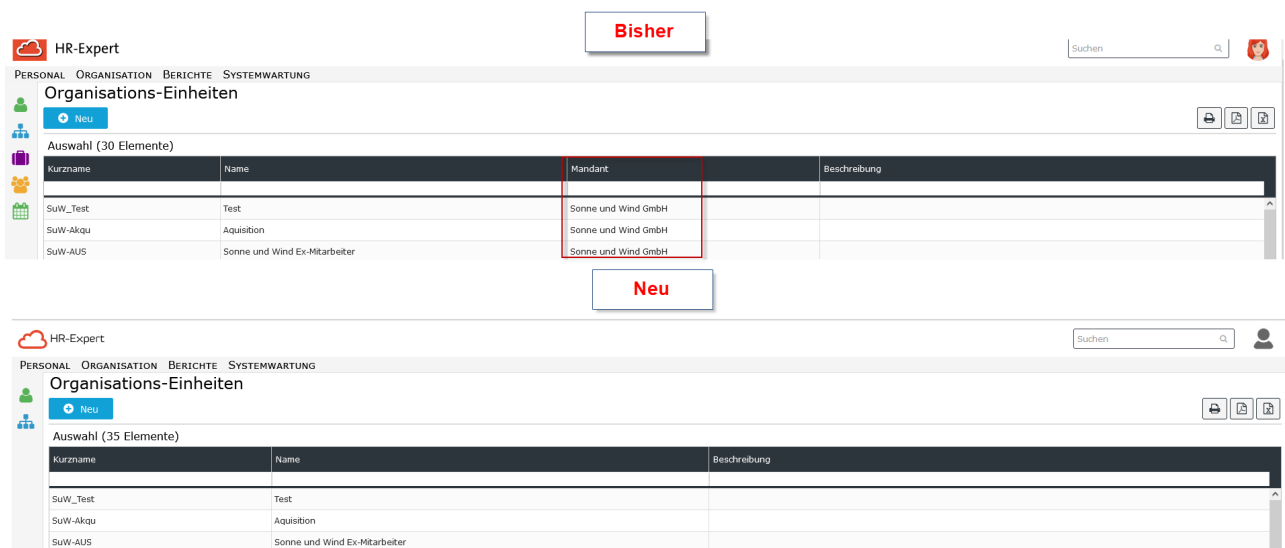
Bisher

HR-Expert

Suchen

Personal Organisation Berichte Systemwartung

Organisations-Einheiten

Neu

Auswahl (30 Elemente)

| Kurzname | Name | Mandant | Beschreibung |
|---|---|---|---|
| SuW_Test | Test | Sonne und Wind GmbH | |
| SuW-Akqu | Aquisition | Sonne und Wind GmbH | |
| SuW-AUS | Sonne und Wind Ex-Mitarbeiter | Sonne und Wind GmbH | |

Neu

HR-Expert

Suchen

Personal Organisation Berichte Systemwartung

Organisations-Einheiten

Neu

Auswahl (35 Elemente)

| Kurzname | Name | Beschreibung |
|---|---|---|
| SuW_Test | Test | |
| SuW-Akqu | Aquisition | |
| SuW-AUS | Sonne und Wind Ex-Mitarbeiter | |